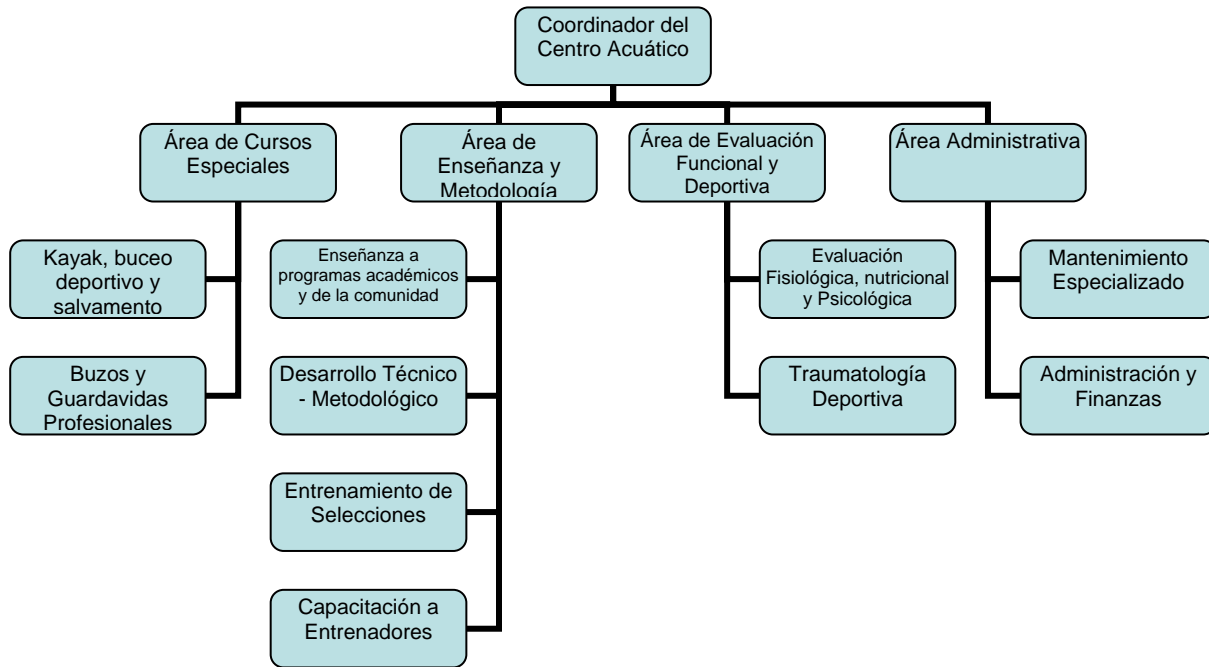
Coordinador del Centro Acuático

Área de Cursos Especiales

Área de Enseñanza y Metodología

Área de Evaluación Funcional y Deportiva

Área Administrativa

Kayak, buceo deportivo y salvamento

Buzos y Guardavidas Profesionales

Enseñanza a programas académicos y de la comunidad

Desarrollo Técnico - Metodológico

Entrenamiento de Selecciones

Capacitación a Entrenadores

Evaluación Fisiológica, nutricional y Psicológica

Traumatología Deportiva

Mantenimiento Especializado

Administración y Finanzas